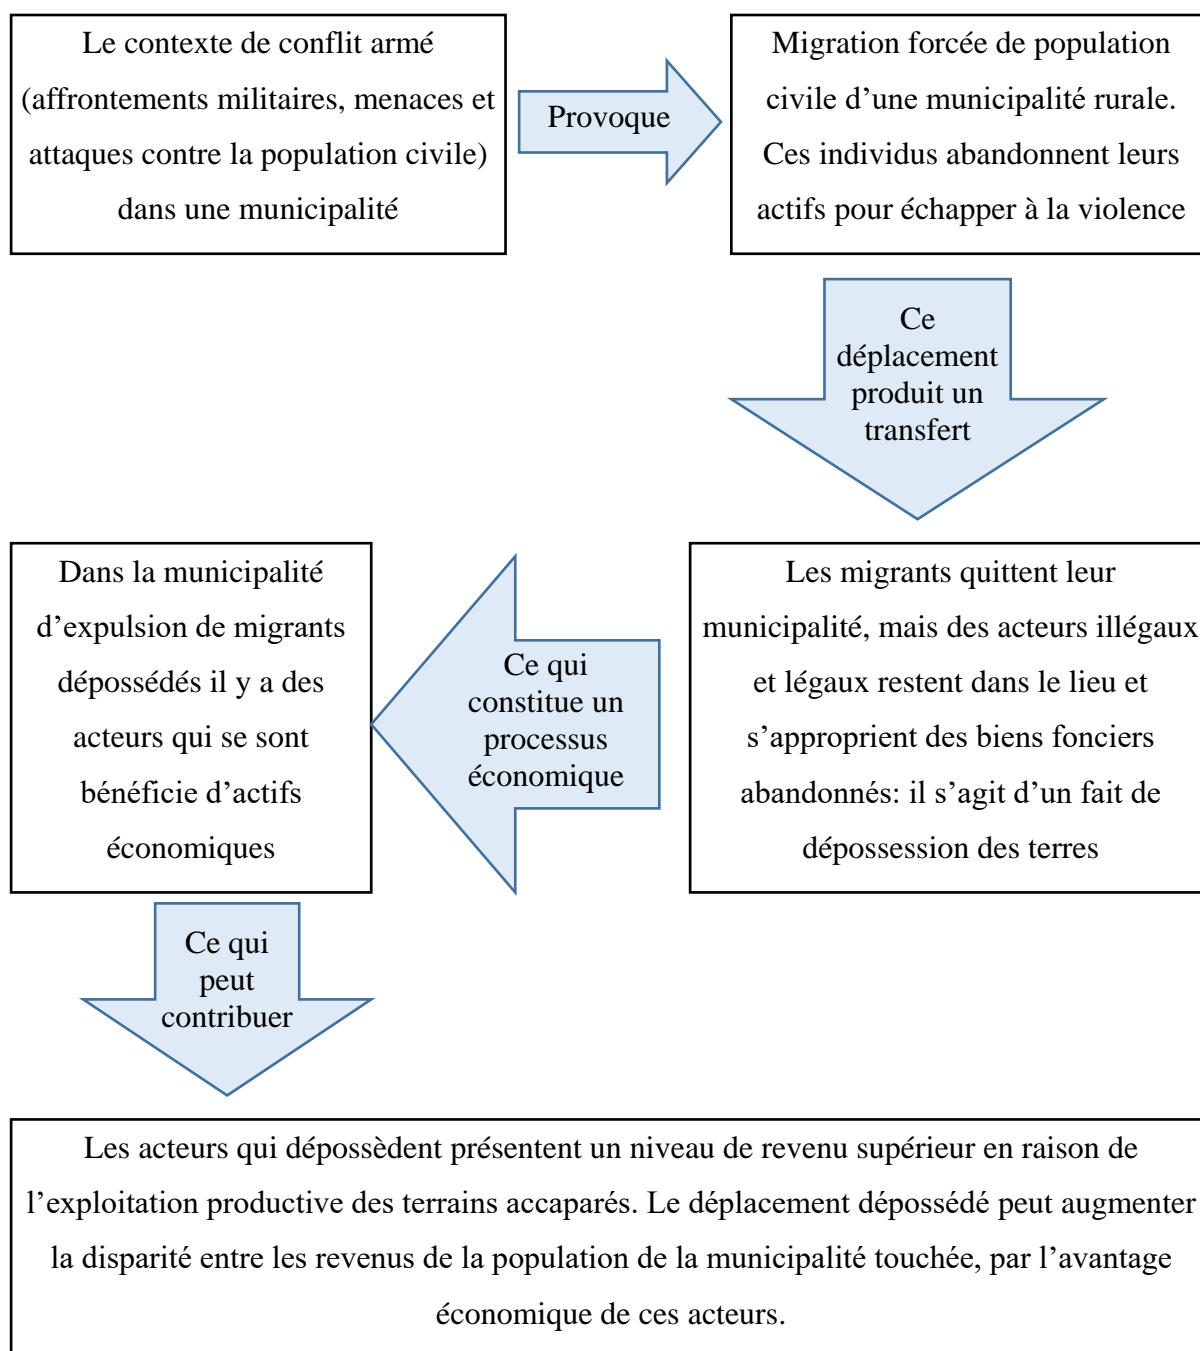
Le contexte de conflit armé (affrontements militaires, menaces et attaques contre la population civile) dans une municipalité

Provoque

Migration forcée de population civile d’une municipalité rurale. Ces individus abandonnent leurs actifs pour échapper à la violence

Ce déplacement produit un transfert

Les migrants quittent leur municipalité, mais des acteurs illégaux et légaux restent dans le lieu et s’approprient des biens fonciers abandonnés: il s’agit d’un fait de dépossession des terres

Ce qui constitue un processus économique

Dans la municipalité d’expulsion de migrants dépossédés il y a des acteurs qui se sont bénéficie d’actifs économiques

Ce qui peut contribuer

Les acteurs qui dépossèdent présentent un niveau de revenu supérieur en raison de l’exploitation productive des terrains accaparés. Le déplacement dépossédé peut augmenter la disparité entre les revenus de la population de la municipalité touchée, par l’avantage économique de ces acteurs.